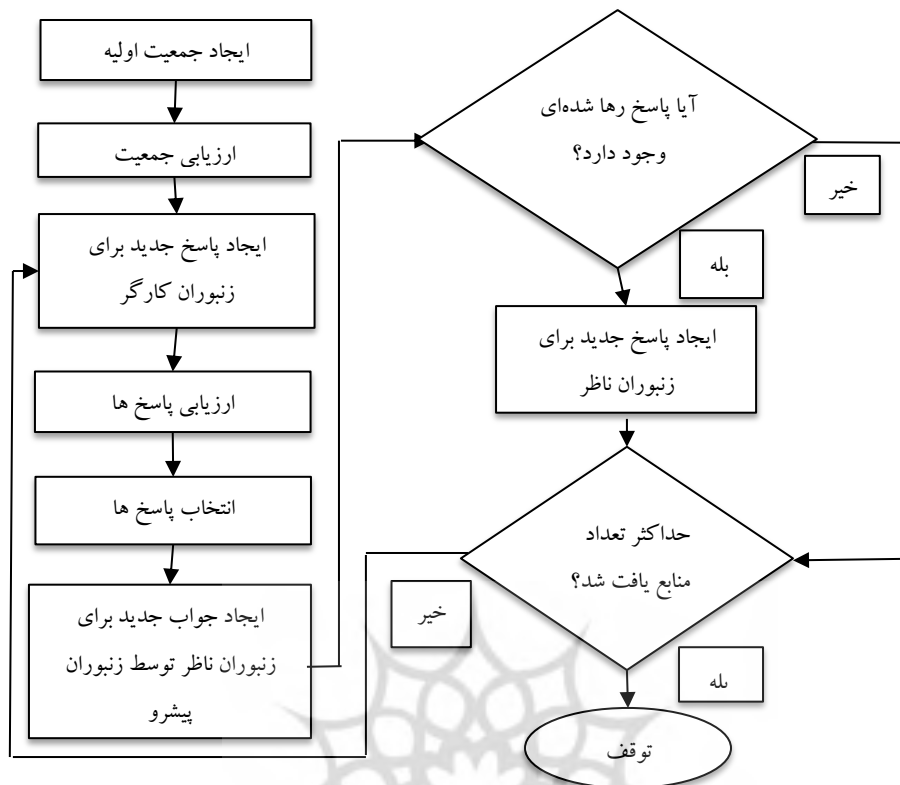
ایجاد جمعیت اولیه

ارزیابی جمعیت

ایجاد پاسخ جدید برای زنبوران کارگر

ارزیابی پاسخ ها

انتخاب پاسخ ها

ایجاد جواب جدید برای زنبوران ناظر توسط زنبوران پیشرو

آیا پاسخ رها شده‌ای وجود دارد؟

خیر

بله

ایجاد پاسخ جدید برای زنبوران ناظر

حداکثر تعداد منابع یافت شد؟

خیر

بله

توقف